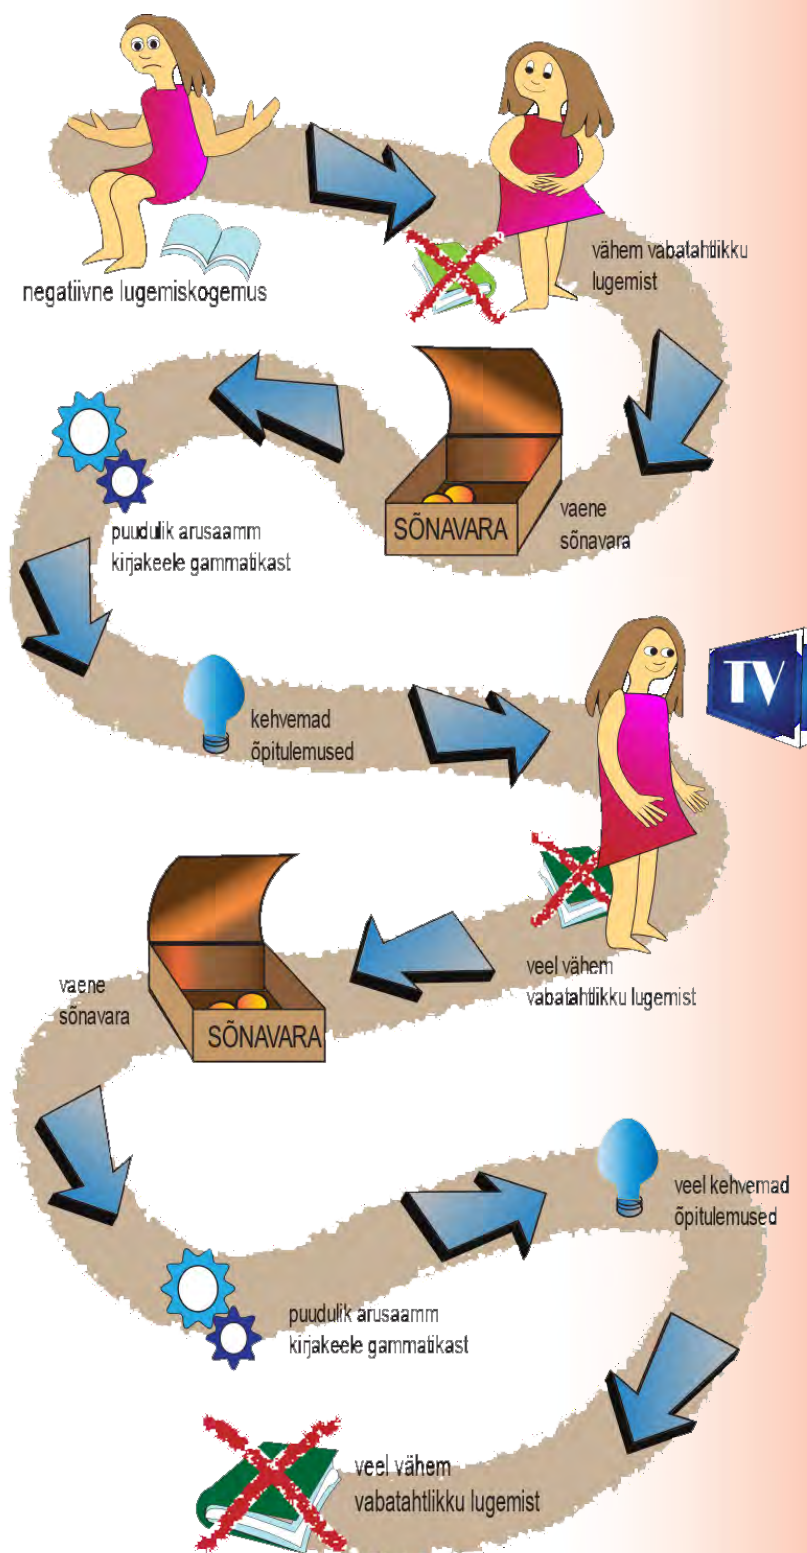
negatiivne lugemiskogemus

vähem vabatahtlikku lugemist

SÕNAVARA

vaene sõnavara

puudulik arusaamm kirjakeele gammatikast

kehvemad õpitulemused

TV

veel vähem vabatahtlikku lugemist

vaene sõnavara

SÕNAVARA

veel kehvemad õpitulemused

puudulik arusaamm kirjakeele gammatikast

veel vähem vabatahtlikku lugemist